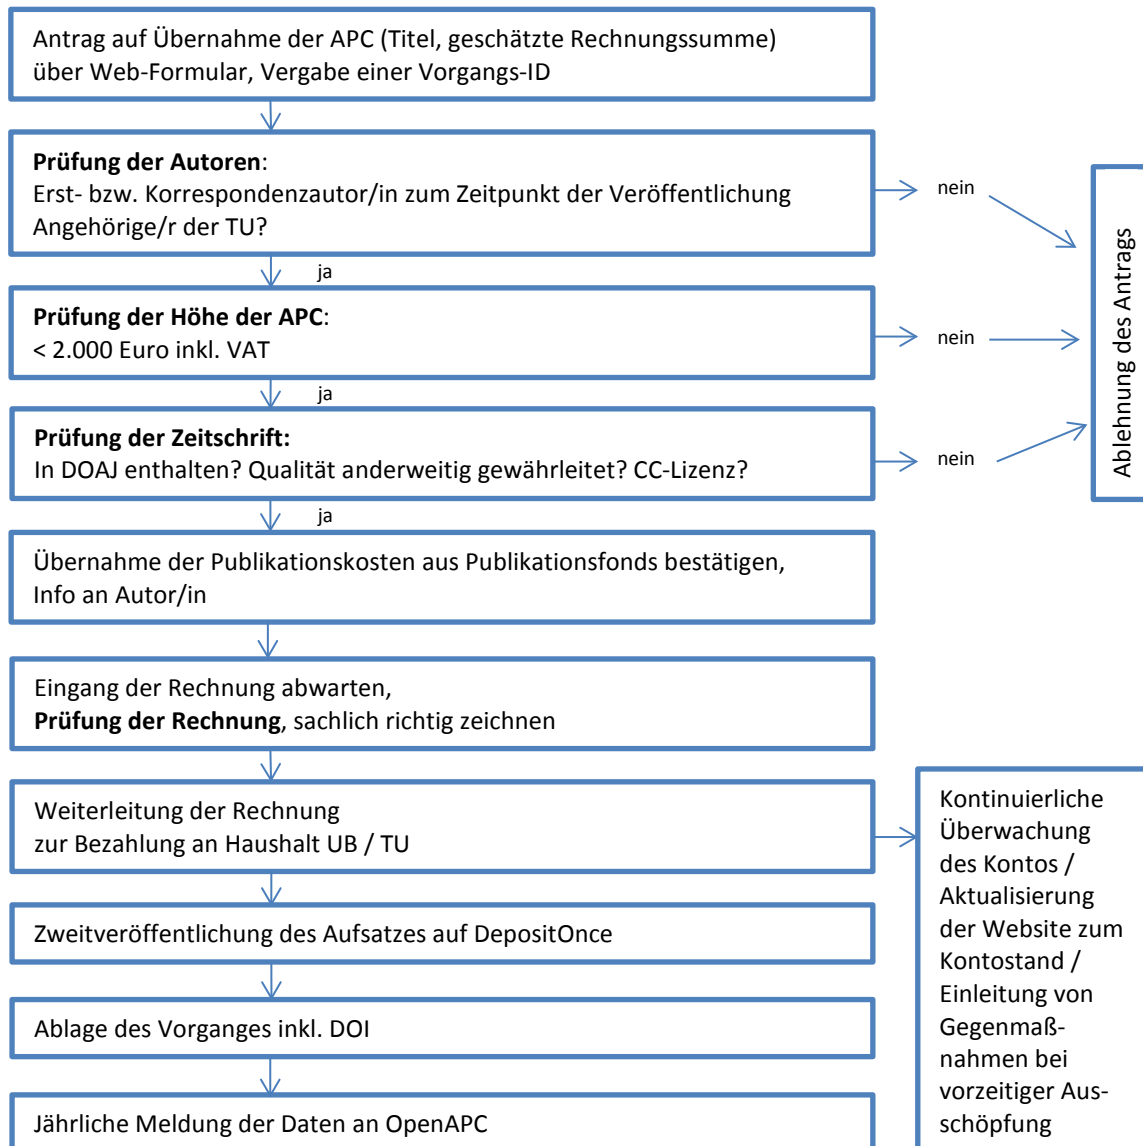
Antrag auf Übernahme der APC (Titel, geschätzte Rechnungssumme) über Web-Formular, Vergabe einer Vorgangs-ID

**Prüfung der Autoren**:
Erst- bzw. Korrespondenzautor/in zum Zeitpunkt der Veröffentlichung Angehörige/r der TU?

nein

ja

**Prüfung der Höhe der APC**:
< 2.000 Euro inkl. VAT

nein

ja

**Prüfung der Zeitschrift:**
In DOAJ enthalten? Qualität anderweitig gewährleitet? CC-Lizenz?

nein

Ablehnung des Antrags

ja

Übernahme der Publikationskosten aus Publikationsfonds bestätigen, Info an Autor/in

Eingang der Rechnung abwarten,
**Prüfung der Rechnung**, sachlich richtig zeichnen

Weiterleitung der Rechnung zur Bezahlung an Haushalt UB / TU

Kontinuierliche Überwachung des Kontos / Aktualisierung der Website zum Kontostand / Einleitung von Gegenmaßnahmen bei vorzeitiger Ausschöpfung

Zweitveröffentlichung des Aufsatzes auf DepositOnce

Ablage des Vorganges inkl. DOI

Jährliche Meldung der Daten an OpenAPC